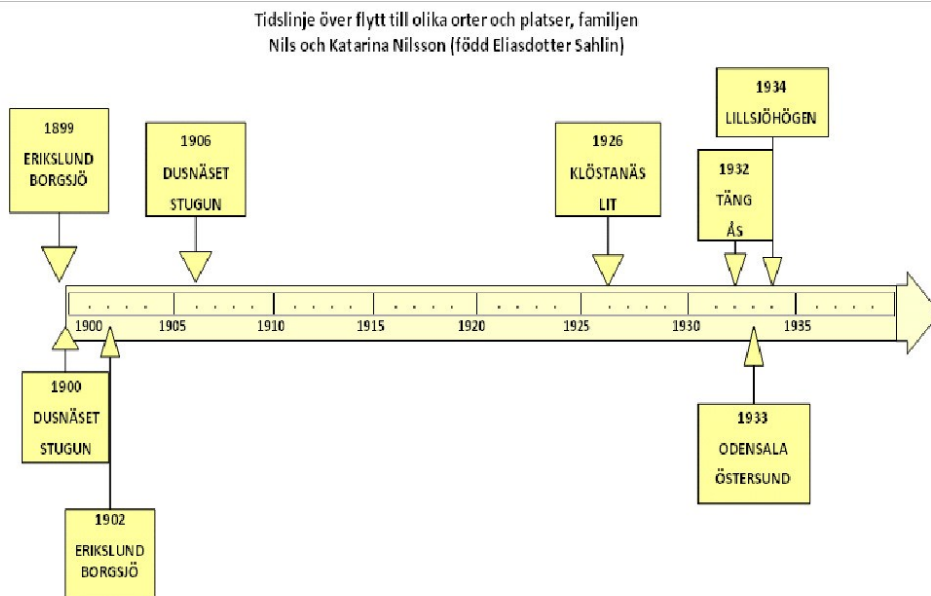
Tidslinje över flytt till olika orter och platser, familjen Nils och Katarina Nilsson (född Eliasdotter Sahlin)

1899
ERIKSLUND
BORGSJÖ

1906
DUSNÄSET
STUGUN

1926
KLÖSTANÄS
LIT

1934
LILLSJÖHÖGEN

1932
TÄNG
ÅS

1900 1905 1910 1915 1920 1925 1930 1935

1900
DUSNÄSET
STUGUN

1902
ERIKSLUND
BORGSJÖ

1933
ODENSALA
ÖSTERSUND